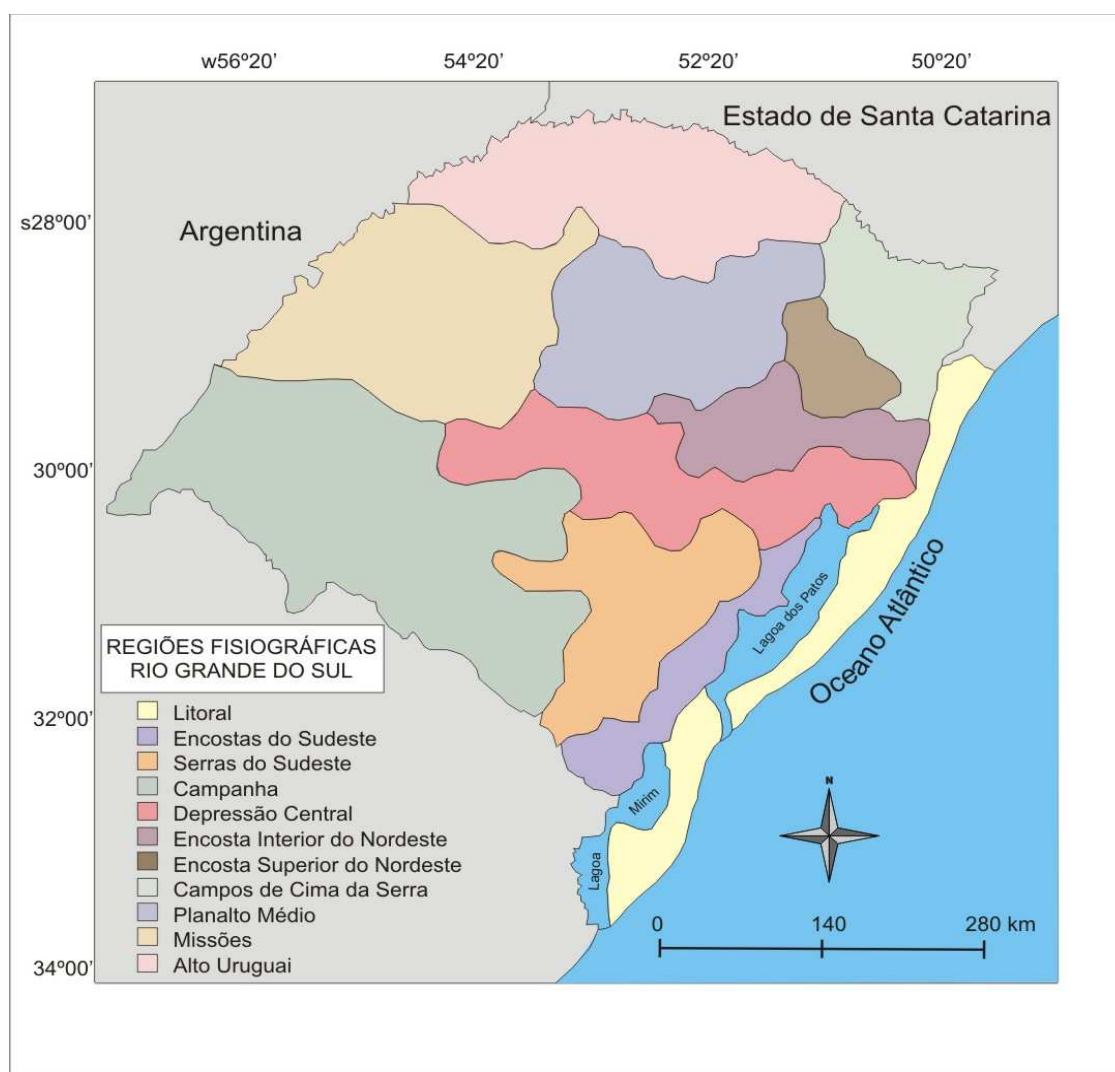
w56º20'
54º20'
52º20'
50º20'

Estado de Santa Catarina

s28º00'
Argentina

30º00'

32º00'

34º00'

REGIÕES FISIOGRÁFICAS
RIO GRANDE DO SUL

Litoral
Encostas do Sudeste
Serras do Sudeste
Campanha
Depressão Central
Encosta Interior do Nordeste
Encosta Superior do Nordeste
Campos de Cima da Serra
Planalto Médio
Missões
Alto Uruguai

Lagoa dos Patos
Oceano Atlântico
Mirim
Lagoa
N

0
140
280 km